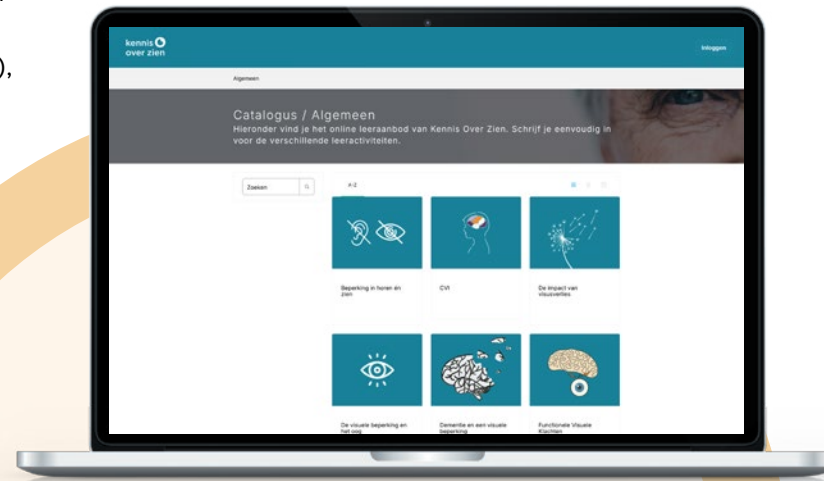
),

kennis over zien

Inloggen

Algemeen

Catalogus / Algemeen

Hieronder vind je het online leeraanbod van Kennis Over Zien. Schrijf je eenvoudig in voor de verschillende leeractiviteiten.

Zoeken

A-Z

Beperking in horen én zien

CVI

De impact van visusverlies

De visuele beperking en het oog

Dementie en een visuele beperking

Functionele Visuele Klachten